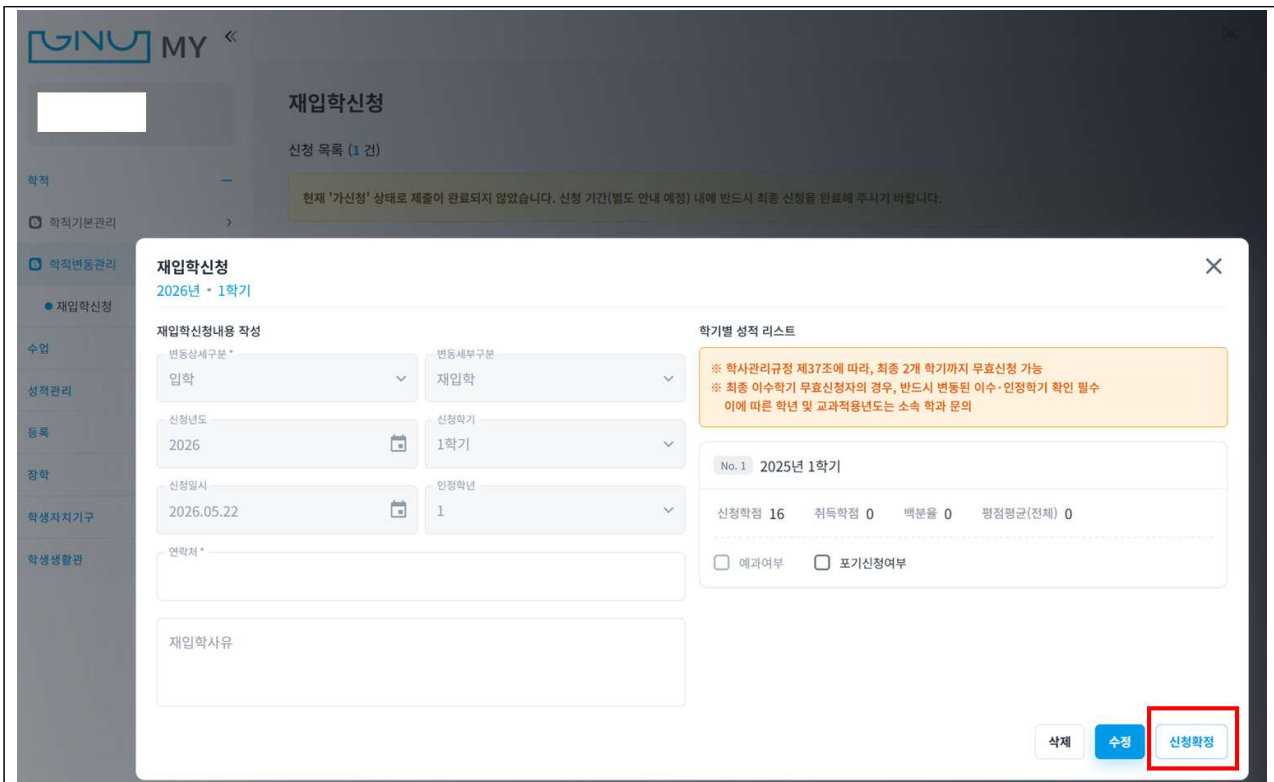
GNU MY «

학적 −

학적기본관리 >

학적변동관리

● 재입학신청

수업

성적관리

등록

장학

학생자치기구

학생생활관

재입학신청

신청 목록 (1 건)

현재 '가신청' 상태로 제출이 완료되지 않았습니다. 신청 기간(별도 안내 예정) 내에 반드시 최종 신청을 완료해 주시기 바랍니다.

재입학신청
2026년 • 1학기

×

재입학신청내용 작성

변동상세구분 *
입학

변동세부구분
재입학

신청년도
2026

신청학기
1학기

신청일시
2026.05.22

인정학년
1

연락처 *

재입학사유

학기별 성적 리스트

※ 학사관리규정 제37조에 따라, 최종 2개 학기까지 무효신청 가능
※ 최종 이수학기 무효신청자의 경우, 반드시 변동된 이수·인정학기 확인 필수
이에 따른 학년 및 교과적용년도는 소속 학과 문의

No. 1 2025년 1학기

신청학점 16 취득학점 0 백분율 0 평점평균(전체) 0

예과여부 포기신청여부

삭제 수정 신청확정